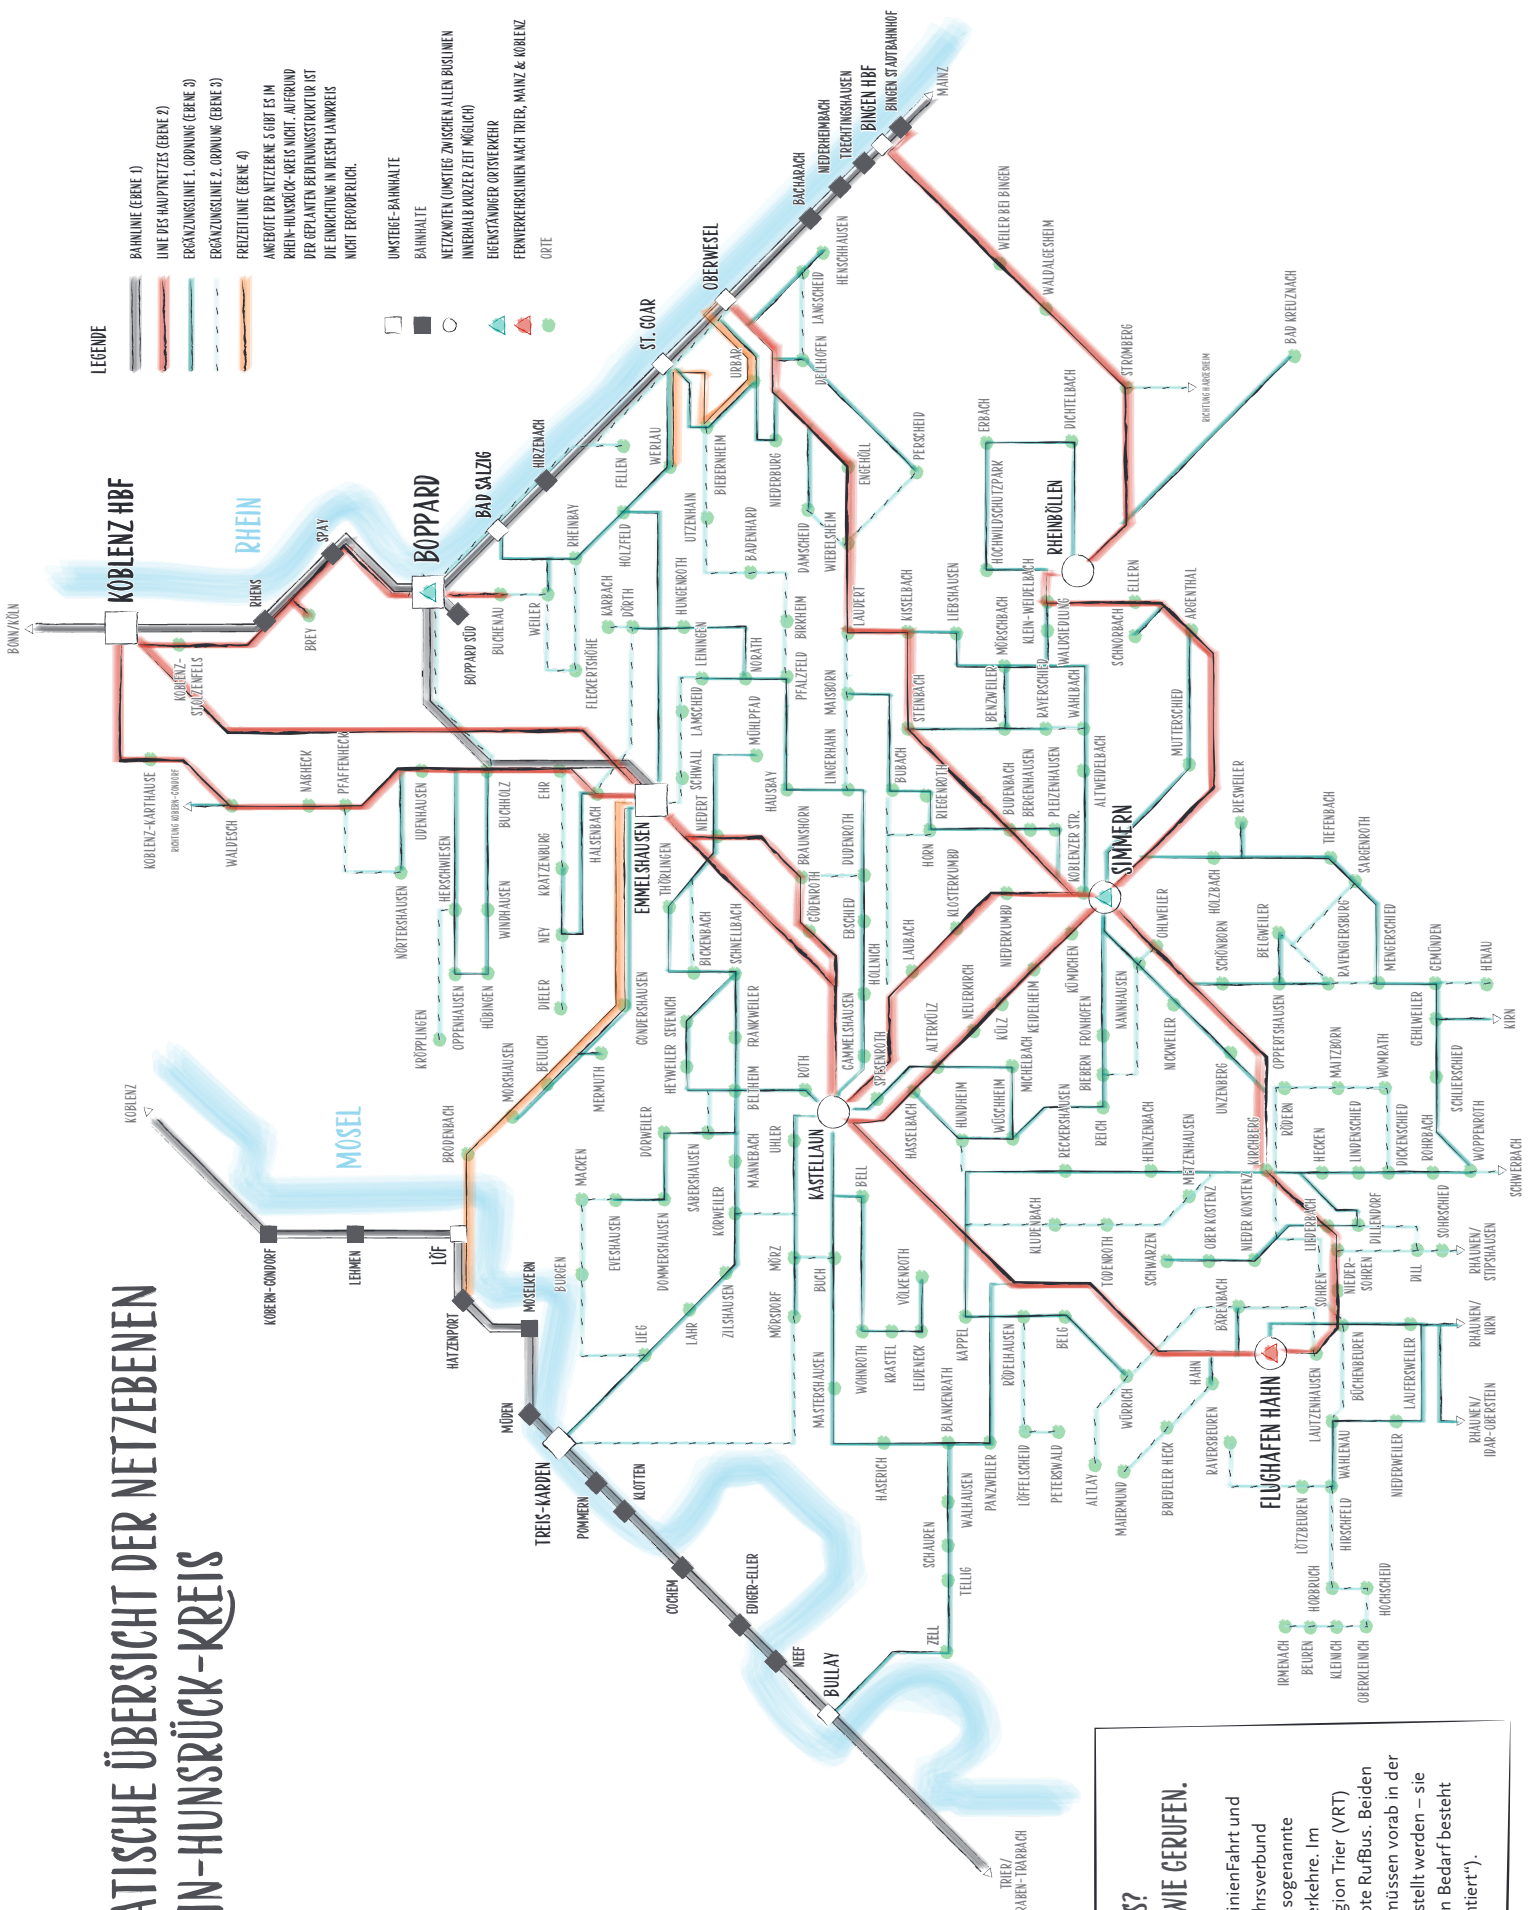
ATISCHE ÜBERSICHT DER NETZEBENEN
IN-HUNSRÜCK-KREIS

LEGENDE
BAHNLINIE (EBENE 1)
LINIE DES HAUPTNETZES (EBENE 2)
ERGÄNZUNGSLINIE 1. ORDNUNG (EBENE 3)
ERGÄNZUNGSLINIE 2. ORDNUNG (EBENE 3)
FREIZEITLINIE (EBENE 4)
ANGEBOTE DER NETZEBENE 5 GIBT ES IM RHEIN-HUNSRÜCK-KREIS NICHT. AUFGRUND DER GEPLANTEN BEDIENUNGSSTRUKTUR IST DIE EINRICHTUNG IN DIESEM LANDKREIS NICHT ERFORDERLICH.
UMSTEIGE-BAHNHALTE
BAHNHALTE
NETZKNOTEN (UMSTIEG ZWISCHEN ALLEN BUSLINIEN INNERHALB KURZER ZEIT MÖGLICH)
EIGENSTÄNDIGER ORTSVERKEHR
FERNVERKEHRSLINIEN NACH TRIER, MAINZ & KOBLENZ
ORTE

RHEIN
MOSEL

BONN/KÖLN
KOBLENZ HBF
RHENS
SPAY
BREY
BOPPARD
BOPPARD SÜD
BAD SALZIG
HIRZENACH
ST. GOAR
OBERWESEL
BACHARACH
NIEDERHEIMBACH
TRECHTINGSHAUSEN
BINGEN HBF
BINGEN STADTBAHNHOF
MAINZ
KOBLENZ-STOLZENFELS
KOBLENZ-KARTHAUSE
RICHTUNG KOBERN-GONDORF
WALDESCH
NAßHECK
PFAFFENHECK
NÖRTERSHAUSEN
UDENHAUSEN
HERSCHWIESEN
OPPENHAUSEN
KRÖPPLINGEN
HÜBINGEN
BUCHHOLZ
WINDHAUSEN
MORSHAUSEN
EHR
KRATZENBURG
NEY
DIELER
BEULICH
BUCHENAU
WEILER
RHEINBAY
FLECKERTSHÖHE
KARBACH
DÖRTH
HOLZFELD
FELLEN
WERLAU
HALSENBACH
EMMELSHAUSEN
THÖRLINGEN
MERMUTH
GONDERSHAUSEN
BICKENBACH
SCHNELLBACH
UTZENHAIN
HUNGENROTH
LEININGEN
LAMSCHEID
SCHWALL
NIEDERT
BIEBERNHEIM
URBAR
BADENHARD
NORATH
MÜHLPFAD
HAUSBAY
NIEDERBURG
DAMSCHEID
PFALZFELD
BIRKHEIM
BRAUNSHORN
GÖDENROTH
DELLHOFEN
LANGSCHEID
HENSCHHAUSEN
WIEBELSHEIM
ENGEHÖLL
PERSCHEID
LAUDERT
MAISBORN
LINGERHAHN
DUDENROTH
EBSCHIED
HOLLNICH
GAMMELSHAUSEN
SPESENROTH
WEILER BEI BINGEN
WALDALGESHEIM
STROMBERG
RICHTUNG WARMSROTH
BAD KREUZNACH
DICHTELBACH
ERBACH
HOCHWILDSCHUTZPARK
RHEINBÖLLEN
KLEIN-WEIDELBACH
MÖRSCHBACH
WALDSIEDLUNG
ELLERN
SCHNORBACH
ARGENTHAL
KISSELBACH
LIEBSHAUSEN
STEINBACH
BENZWEILER
RAYERSCHIED
WAHLBACH
MUTTERSCHIED
ALTWEIDELBACH
BUBACH
RIEGENROTH
HORN
BUBENBACH
BERGENHAUSEN
PLEIZENHAUSEN
KOBLENZER STR.
SIMMERN
RIESWEILER
TIEFENBACH
SARGENROTH
KLOSTERKUMBD
NIEDERKUMBD
LAUBACH
ALTERKÜLZ
NEUERKIRCH
KÜLZ
KEIDELHEIM
MICHELBACH
KÜMBDCHEN
BIEBERN
FRONHOFEN
OHLWEILER
HOLZBACH
SCHÖNBORN
BELGWEILER
RAVENGIERSBURG
MENGERSCHIED
GEMÜNDEN
HENAU
KIRN
NANNHAUSEN
NICKWEILER
UNZENBERG
OPPERTSHAUSEN
MAITZBORN
WOMRATH
GEHLWEILER
SCHLIERSCHIED
HUNDHEIM
WÜSCHHEIM
BECKERSHAUSEN
REICH
HEINZENBACH
METZENHAUSEN
KIRCHBERG
RÖDERN
HECKEN
LINDENSCHIED
DICKENSCHIED
ROHRBACH
WOPPENROTH
SCHWERBACH
KOBLENZ
KOBERN-GONDORF
LEHMEN
LÖF
HATZENPORT
MOSELKERN
MÜDEN
TREIS-KARDEN
POMMERN
KLOTTEN
COCHEM
EDIGER-ELLER
NEEF
BULLAY
TRIER/
TRABEN-TRARBACH
BRODENBACH
BURGEN
MACKEN
EVESHAUSEN
DOMMERSHAUSEN
LIEG
LAHR
DORWEILER
HEYWEILER
SEVENICH
SABERSHAUSEN
KORWEILER
ZILSHAUSEN
MÖRSDORF
MÜRZ
MANNEBACH
BELTHEIM
FRANKWEILER
UHLER
ROTH
KASTELLAUN
BELL
BUCH
VÖLKENROTH
KRASTEL
LEIDENECK
WOHNROTH
MASTERSHAUSEN
HASSELBACH
KAPPEL
BLANKENRATH
HASERICH
SCHAUREN
ZELL
TELLIG
WALHAUSEN
PANZWEILER
RÖDELHAUSEN
LÖFFELSCHEID
PETERSWALD
BELG
KLUDENBACH
TODENROTH
SCHWARZEN
OBER KOSTENZ
NIEDER KOSTENZ
ALTLAY
WÜRRICH
MAIERMUND
BRIEDELER HECK
HAHN
RAVERSBEUREN
BÄRENBACH
FLUGHAFEN HAHN
SOHREN
NIEDER-SOHREN
LAUTZENHAUSEN
BÜCHENBEUREN
LAUFERSWEILER
NIEDERWEILER
WAHLENAU
HIRSCHFELD
LÖTZBEUREN
HORBRUCH
HOCHSCHEID
IRMENACH
BEUREN
KLEINICH
OBERKLEINICH
DILLENDORF
SCHAUSTEN
DILL
SOHRSCHIED
RHAUNEN/
STIPSHAUSEN
RHAUNEN/
KIRN
RHAUNEN/
IDAR-OBERSTEIN
LIEBENBACH

S?
WIE GERUFEN.
inienFahrt und
hrsverbund
sogenannte
erkehre. Im
gion Trier (VRT)
ote RufBus. Beiden
müssen vorab in der
stellt werden – sie
n Bedarf besteht
tiert").